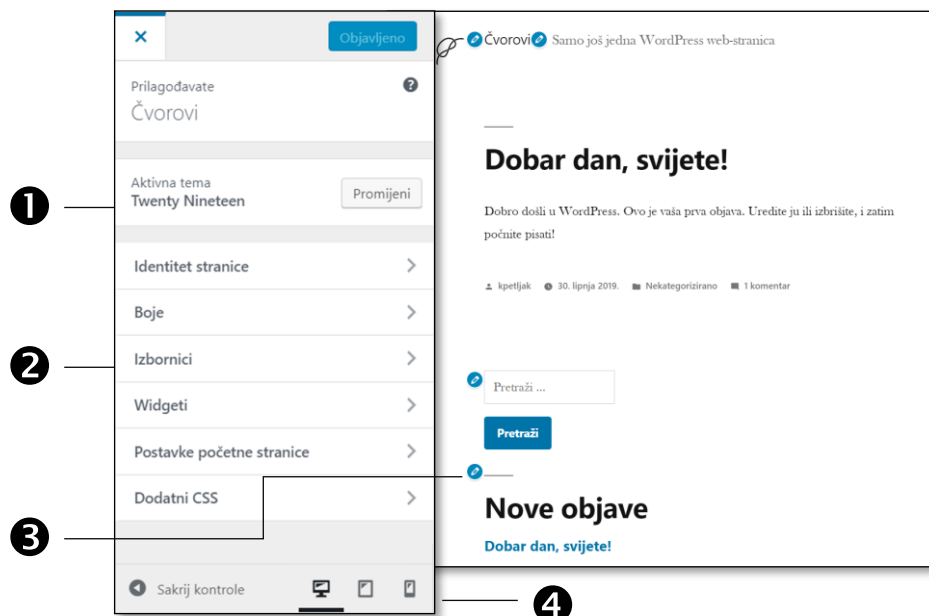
×
Objavljeno

Prilagođavate
Čvorovi

Aktivna tema
Twenty Nineteen
Promijeni

Identitet stranice
Boje
Izbornici
Widgeti
Postavke početne stranice
Dodatni CSS

Sakrij kontrole

1
2
3
4

Čvorovi Samo još jedna WordPress web-stranica

Dobar dan, svijete!

Dobro došli u WordPress. Ovo je vaša prva objava. Uredite ju ili izbrišite, i zatim počnite pisati!

kpetljak 30. lipnja 2019. Nekategorizirano 1 komentar

Pretraži ...
Pretraži

Nove objave

Dobar dan, svijete!